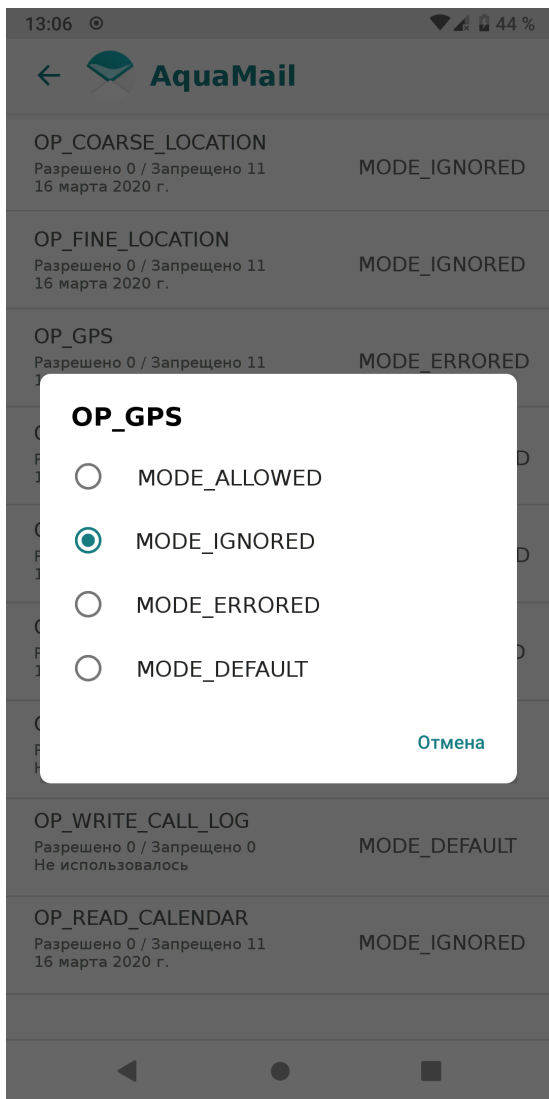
13:06 44 %

AquaMail

OP_COARSE_LOCATION
Разрешено 0 / Запрещено 11
16 марта 2020 г.
MODE_IGNORED

OP_FINE_LOCATION
Разрешено 0 / Запрещено 11
16 марта 2020 г.
MODE_IGNORED

OP_GPS
Разрешено 0 / Запрещено 11
MODE_ERRORED

OP_GPS

MODE_ALLOWED

MODE_IGNORED

MODE_ERRORED

MODE_DEFAULT

Отмена

OP_WRITE_CALL_LOG
Разрешено 0 / Запрещено 0
Не использовалось
MODE_DEFAULT

OP_READ_CALENDAR
Разрешено 0 / Запрещено 11
16 марта 2020 г.
MODE_IGNORED